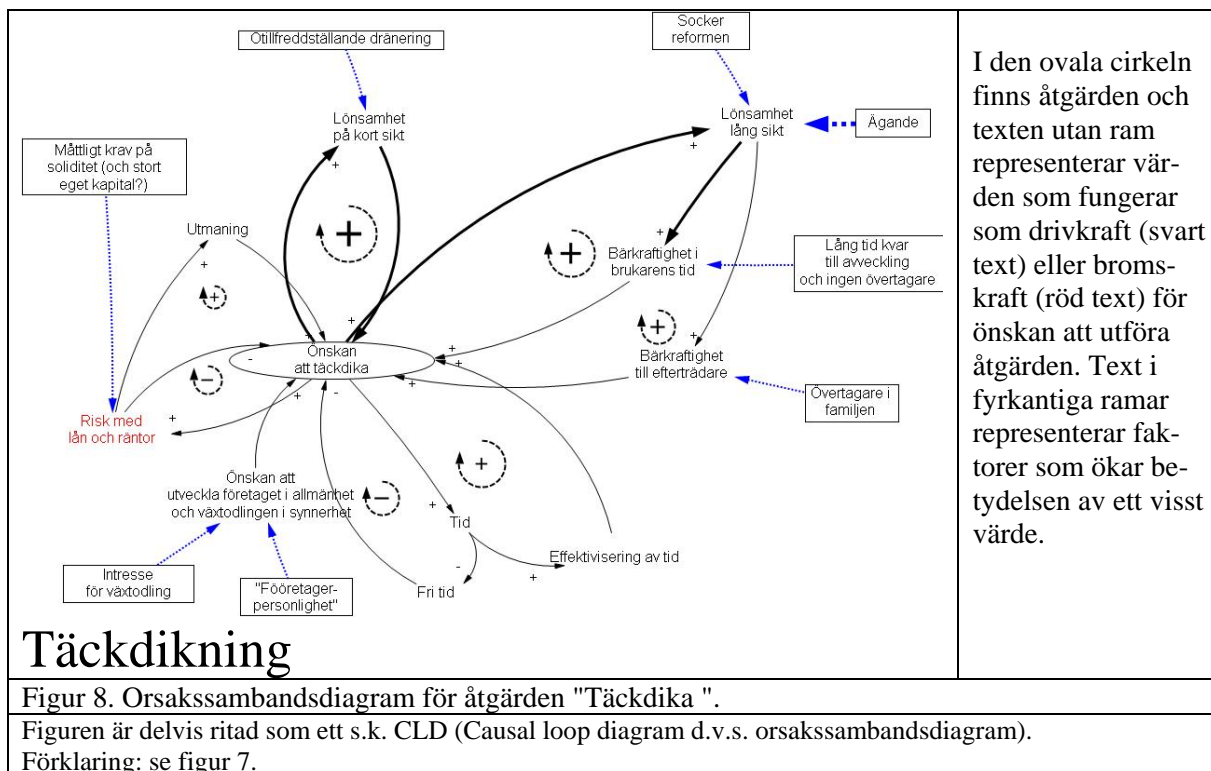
Otillfredsställande dränering

Socker reformen

Lönsamhet på kort sikt

Lönsamhet lång sikt

Ägande

Måttligt krav på soliditet (och stort eget kapital?)

+

+

+

Utmaning

+

Bärkraftighet i brukarens tid

Lång tid kvar till avveckling och ingen övertagare

+

+

+

+

Önskan att täckdika

Bärkraftighet till efterträdare

-

-

+

+

+

Övertagare i familjen

Risk med lån och räntor

+

-

+

Önskan att utveckla företaget i allmänhet och växtodlingen i synnerhet

+

Tid

-

Effektivisering av tid

+

Intresse för växtodling

"Fööretager-personlighet"

Fri tid

Täckdikning

I den ovala cirkeln finns åtgärden och texten utan ram representerar värden som fungerar som drivkraft (svart text) eller bromskraft (röd text) för önskan att utföra åtgärden. Text i fyrkantiga ramar representerar faktorer som ökar betydelsen av ett visst värde.

Figur 8. Orsakssambandsdiagram för åtgärden "Täckdika ".

Figuren är delvis ritad som ett s.k. CLD (Causal loop diagram d.v.s. orsakssambandsdiagram). Förklaring: se figur 7.